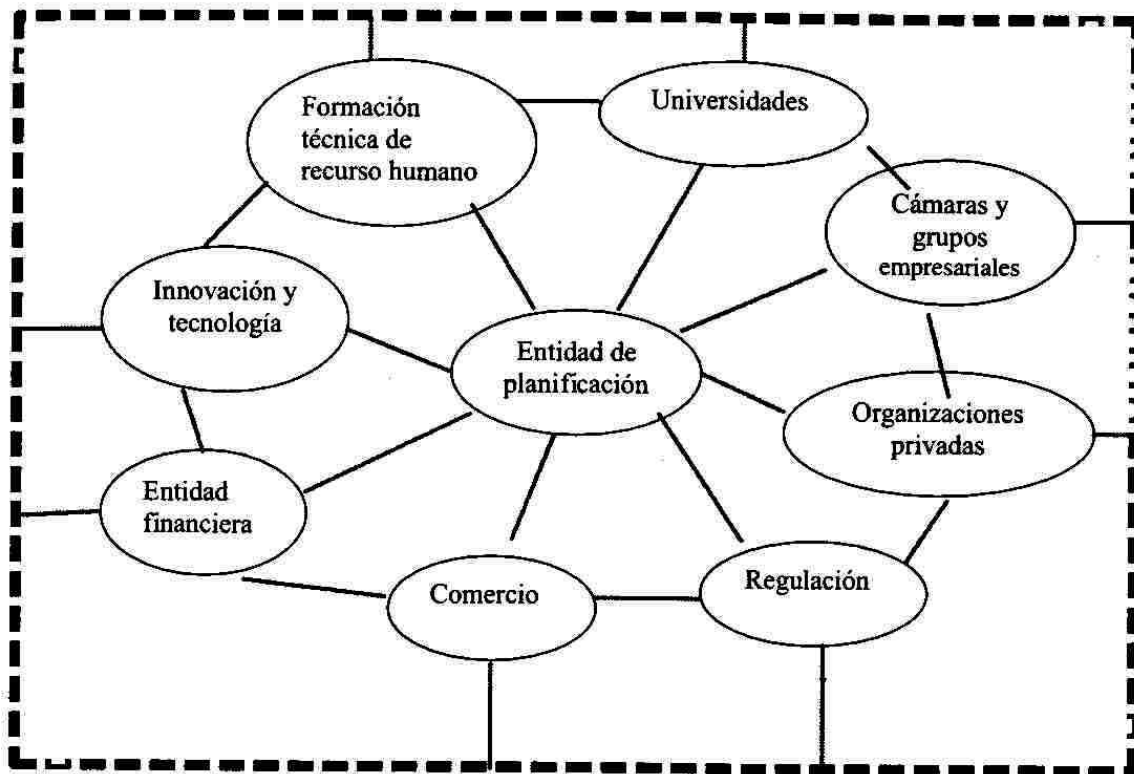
Formación técnica de recurso humano

Universidades

Cámaras y grupos empresariales

Innovación y tecnología

Entidad de planificación

Organizaciones privadas

Entidad financiera

Comercio

Regulación